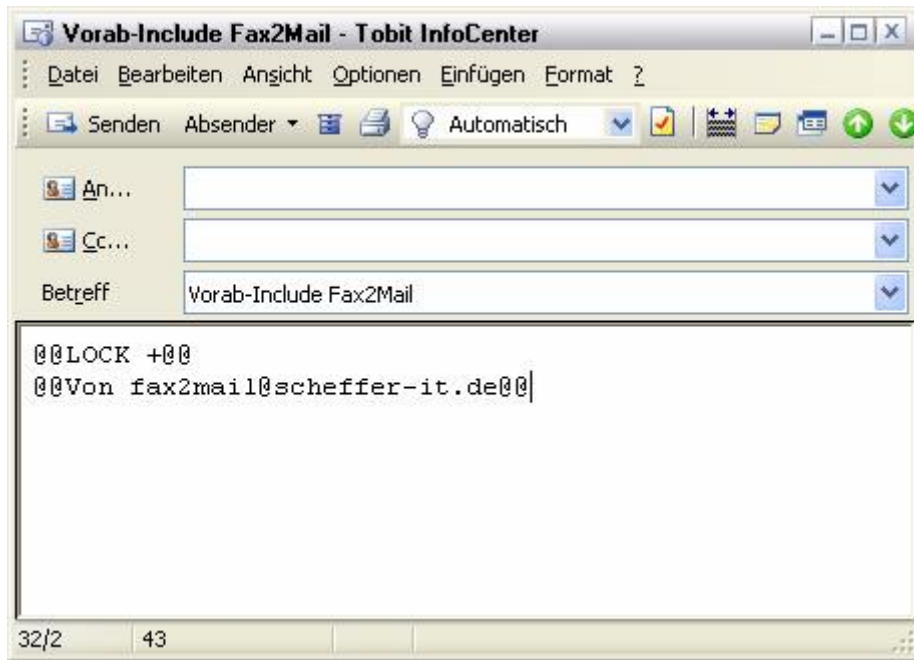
Vorab-Include Fax2Mail - Tobit InfoCenter

Datei Bearbeiten Ansicht Optionen Einfügen Format ?

Senden Absender Automatisch

An...

Cc...

Betreff Vorab-Include Fax2Mail

@@LOCK +@@
@@Von fax2mail@scheffer-it.de@@

32/2 43